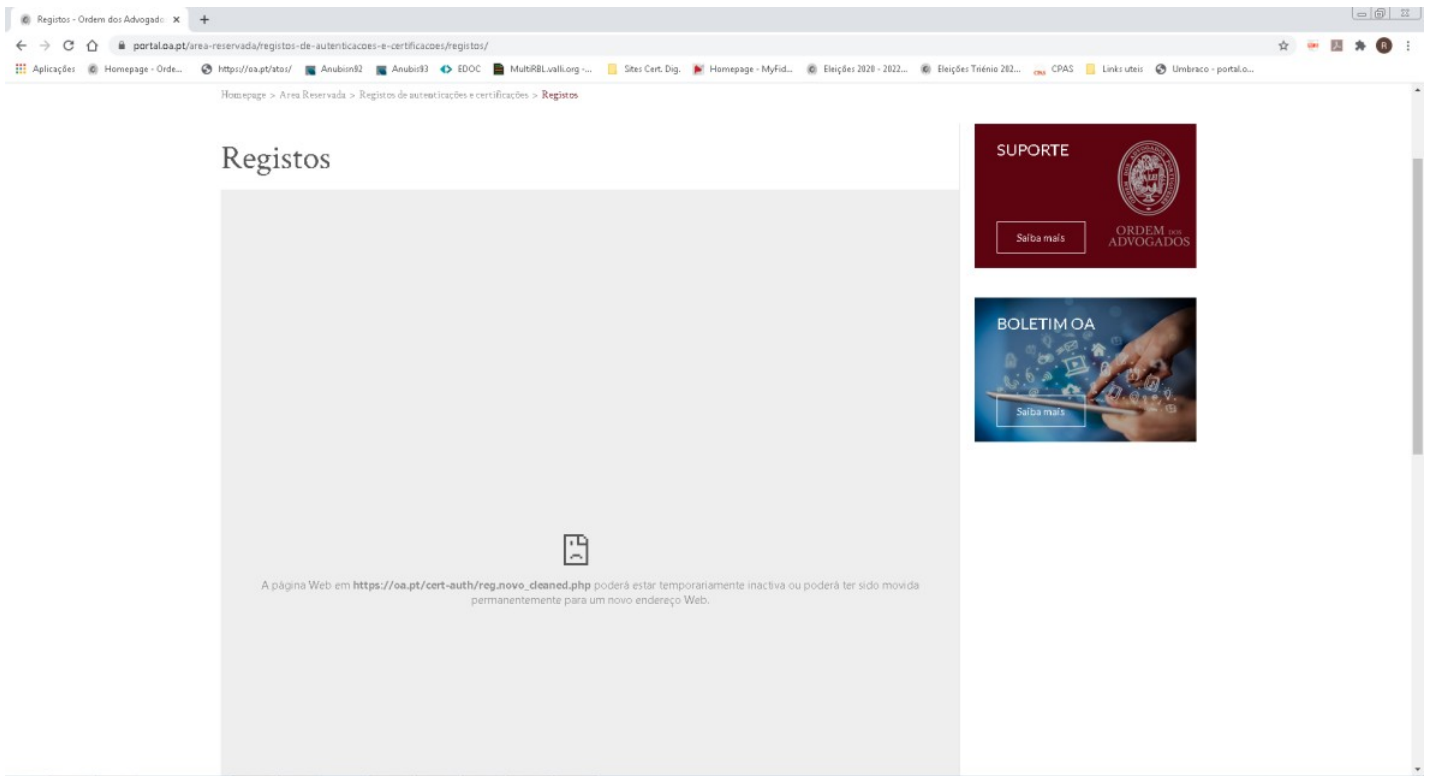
Registos - Ordem dos Advogado ×

portal.oa.pt/area-reservada/registos-de-autenticacoes-e-certificacoes/registos/

Aplicações Homepage - Orde... https://oa.pt/atos/ Anubis92 Anubis93 EDOC MultiRBL.valli.org -... Sites Cert. Dig. Homepage - MyFid... Eleições 2020 - 2022... Eleições Triénio 202... CPAS Links uteis Umbraco - portal.o...

Homepage > Area Reservada > Registos de autenticações e certificações > Registos

Registos

A página Web em **https://oa.pt/cert-auth/reg.novo_cleaned.php** poderá estar temporariamente inactiva ou poderá ter sido movida permanentemente para um novo endereço Web.

SUPORTE

Saiba mais

ORDEM DOS ADVOGADOS

BOLETIM OA

Saiba mais